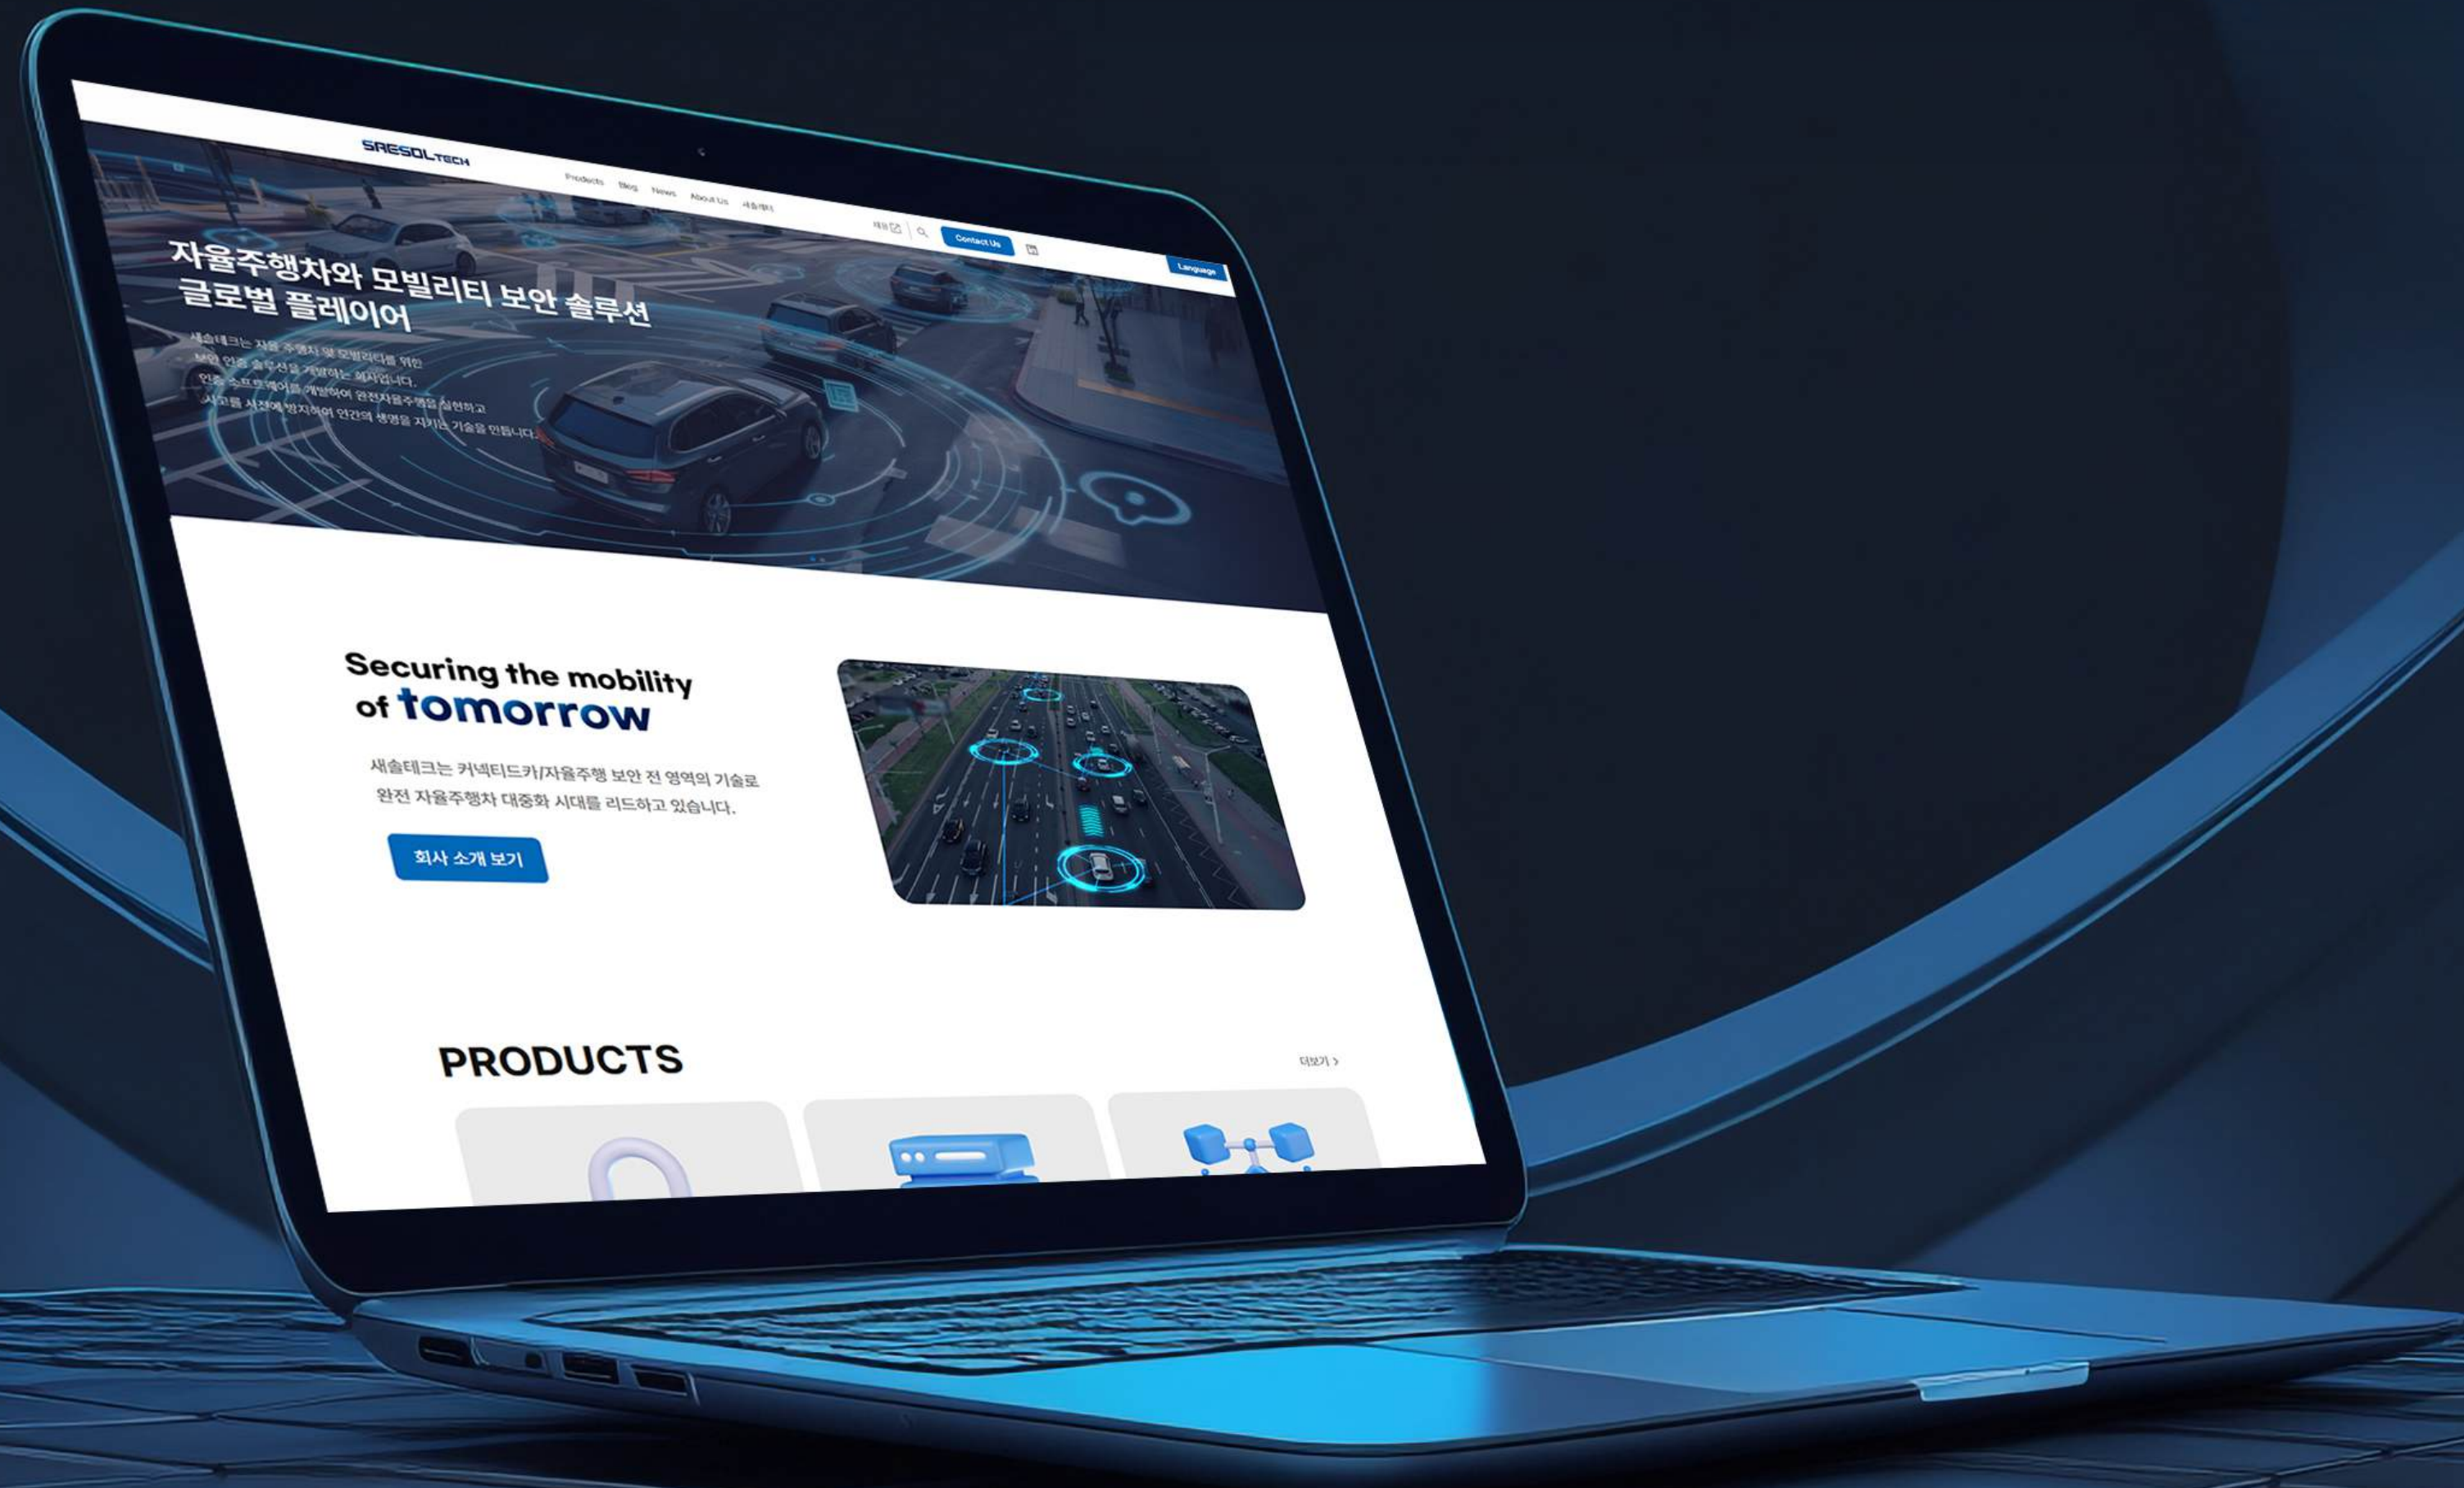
SAESOLTECH

Products Blog News About Us 새솔랩터

채용 | Contact Us

Language

자율주행차와 모빌리티 보안 솔루션 글로벌 플레이어

새솔테크는 자율 주행차 및 모빌리티를 위한 보안 인증 솔루션을 개발하는 회사입니다. 인증 소프트웨어를 개발하여 완전자율주행을 실현하고 사고를 사전에 방지하여 인간의 생명을 지키는 기술을 만듭니다.

Securing the mobility of tomorrow

새솔테크는 커넥티드카/자율주행 보안 전 영역의 기술로 완전 자율주행차 대중화 시대를 리드하고 있습니다.

회사 소개 보기

PRODUCTS

더보기 >